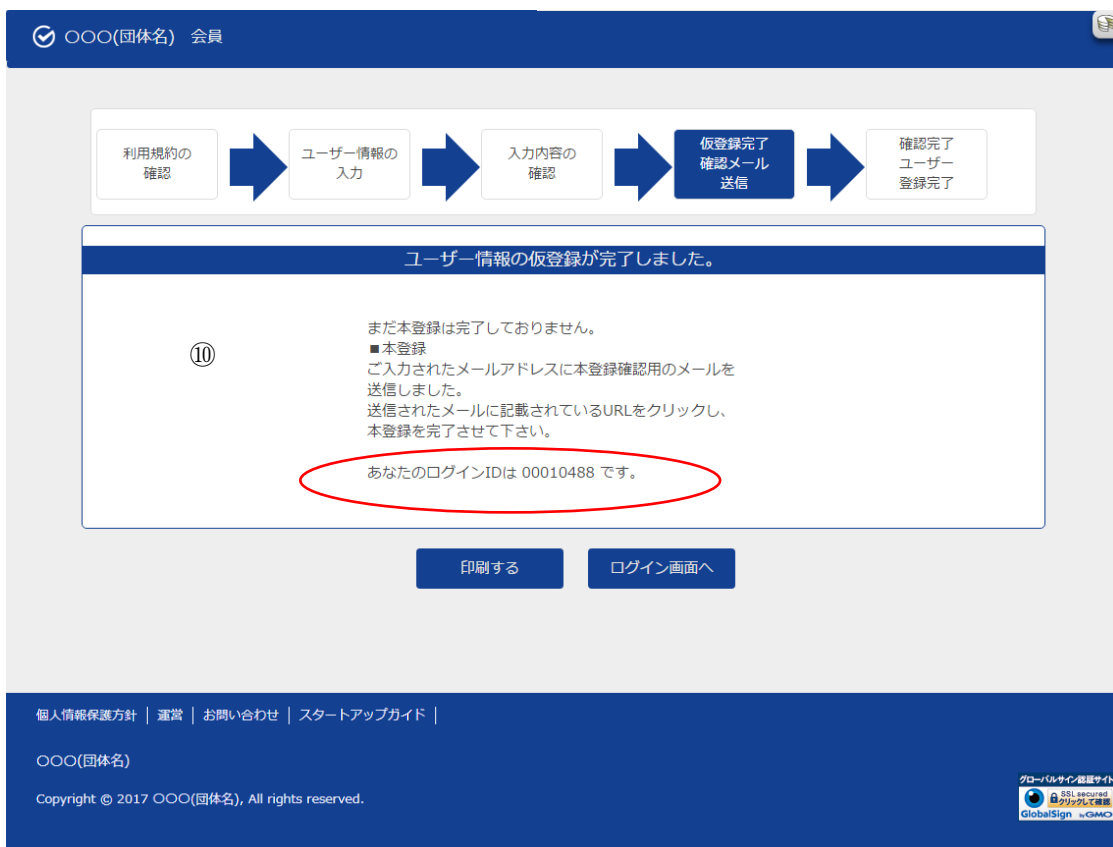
○○○(団体名) 会員

利用規約の確認

ユーザー情報の入力

入力内容の確認

仮登録完了確認メール送信

確認完了ユーザー登録完了

ユーザー情報の仮登録が完了しました。

⑩

まだ本登録は完了しておりません。
■本登録
ご入力されたメールアドレスに本登録確認用のメールを送信しました。
送信されたメールに記載されているURLをクリックし、本登録を完了させて下さい。

あなたのログインIDは 00010488 です。

印刷する

ログイン画面へ

個人情報保護方針 | 運営 | お問い合わせ | スタートアップガイド |

○○○(団体名)

Copyright © 2017 ○○○(団体名), All rights reserved.

グローバルサイン認証サイト
SSL secured
クリックして確認
GlobalSign by GMO